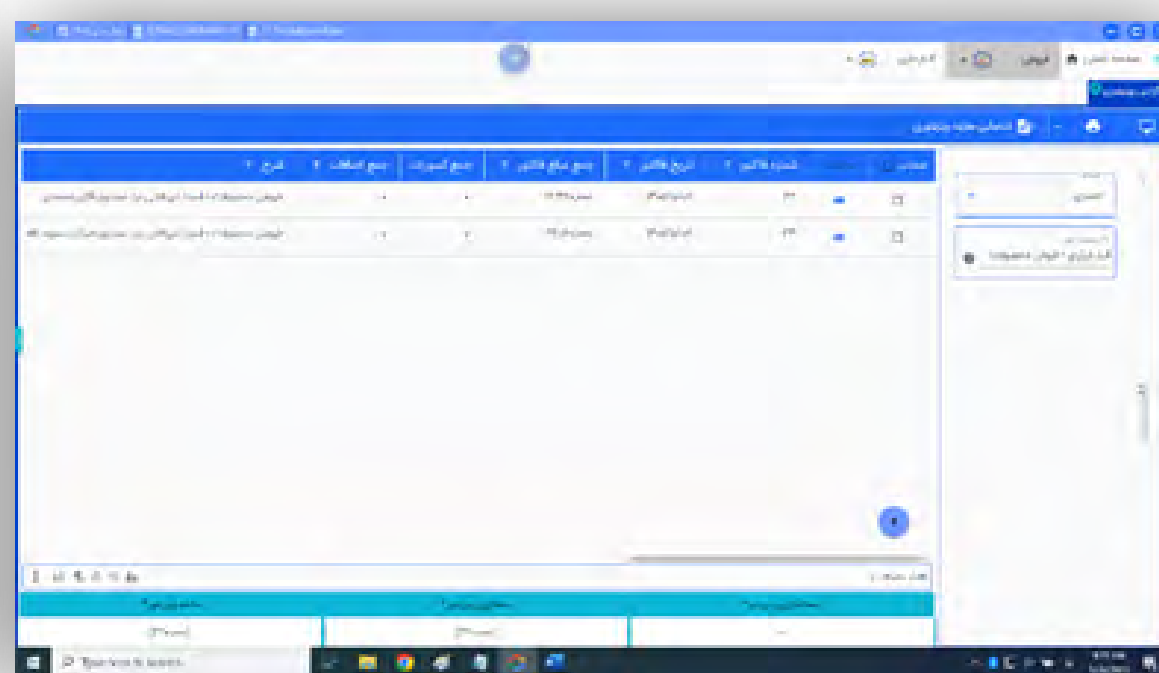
صفحه اصلی
فروش
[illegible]
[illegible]

| انتخاب | مشاهده | شماره فاکتور | تاریخ فاکتور | جمع مبلغ فاکتور | جمع کسورات | جمع اضافات | شرح |
|---|---|---|---|---|---|---|---|
| | | ۳ | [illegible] | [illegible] | ۰ | ۰ | فروش محصولات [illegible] |
| | | ۴ | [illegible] | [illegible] | ۰ | ۰ | فروش محصولات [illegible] |

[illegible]

| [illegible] | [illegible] | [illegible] |
|---|---|---|
| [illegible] | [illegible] | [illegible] |

Type here to search